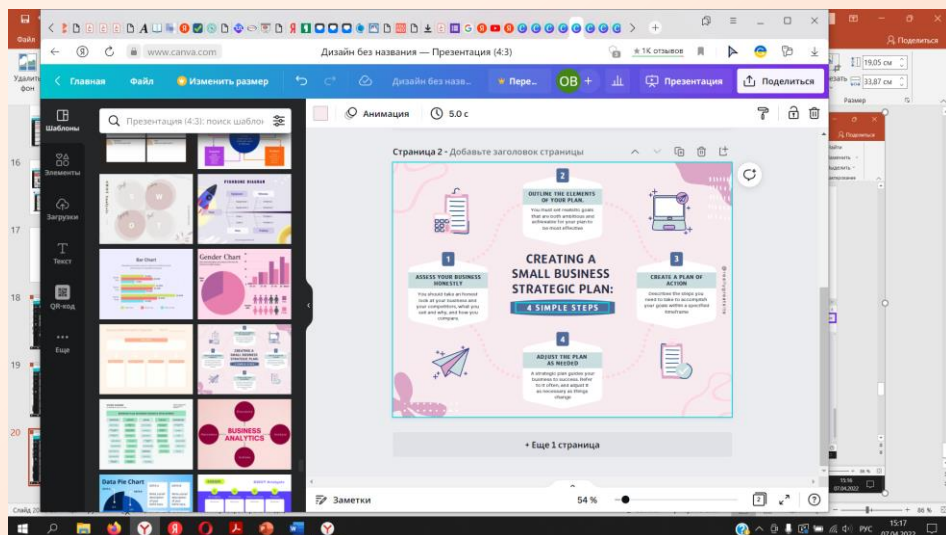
www.canva.com

Дизайн без названия — Презентация (4:3)

★ 1К отзывов

Главная

Файл

Изменить размер

Дизайн без назв...

Пере...

ОВ

Презентация

Поделиться

Шаблоны

Элементы

Загрузки

Текст

QR-код

Еще

Презентация (4:3): поиск шабло

Анимация

5.0 с

Страница 2 - Добавьте заголовок страницы

FISHBONE DIAGRAM

Bar Chart

Gender Chart

BUSINESS ANALYTICS

Data Pie Chart

2

OUTLINE THE ELEMENTS OF YOUR PLAN.

You must set realistic goals that are both ambitious and achievable for your plan to be most effective.

1

ASSESS YOUR BUSINESS HONESTLY

You should take an honest look at your business and your competitors, what you sell and why, and how you compare.

CREATING A SMALL BUSINESS STRATEGIC PLAN:

4 SIMPLE STEPS

3

CREATE A PLAN OF ACTION

Describe the steps you need to take to accomplish your goals within a specified timeframe.

4

ADJUST THE PLAN AS NEEDED

A strategic plan guides your business to success. Refer to it often, and adjust it as necessary as things change.

+ Еще 1 страница

Заметки

54 %

2

Файл

16

17

18

19

20

Удалить фон

Поделиться

19,05 см

33,87 см

Размер

15:16
07.04.2022

15:17
07.04.2022

РУС

86 %